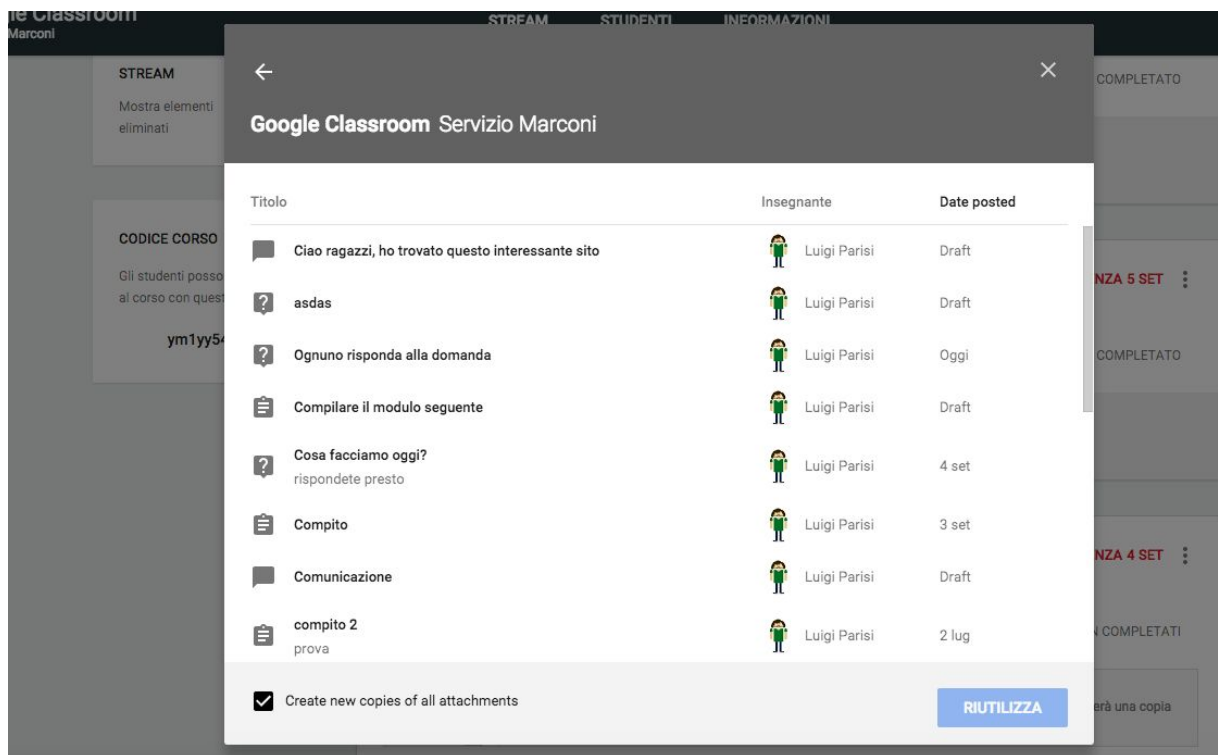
le Classroom
Marconi

STREAM STUDENTI INFORMAZIONI

STREAM
Mostra elementi eliminati

CODICE CORSO
Gli studenti posso al corso con quest
ym1yy5

COMPLETATO
NZA 5 SET
COMPLETATO
NZA 4 SET
COMPLETATI
erà una copia

←
×
Google Classroom Servizio Marconi

| Titolo | Insegnante | Date posted |
|---|---|---|
| Ciao ragazzi, ho trovato questo interessante sito | Luigi Parisi | Draft |
| asdas | Luigi Parisi | Draft |
| Ognuno risponda alla domanda | Luigi Parisi | Oggi |
| Compilare il modulo seguente | Luigi Parisi | Draft |
| Cosa facciamo oggi? rispondete presto | Luigi Parisi | 4 set |
| Compito | Luigi Parisi | 3 set |
| Comunicazione | Luigi Parisi | Draft |
| compito 2 prova | Luigi Parisi | 2 lug |

Create new copies of all attachments

RIUTILIZZA